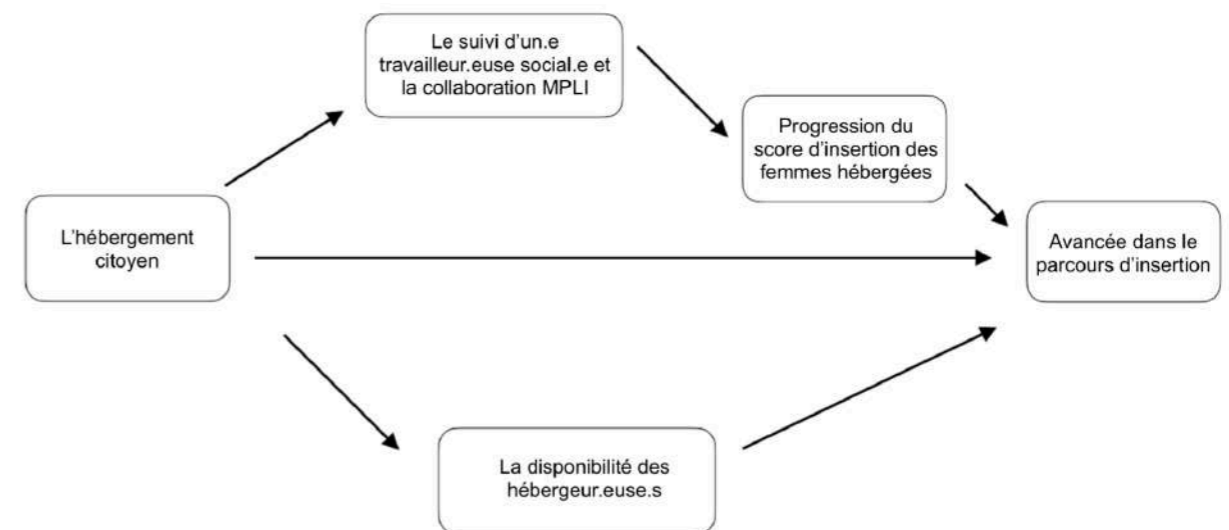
Le suivi d'un.e travailleur.euse social.e et la collaboration MPLI

Progression du score d'insertion des femmes hébergées

L'hébergement citoyen

Avancée dans le parcours d'insertion

La disponibilité des hébergeur.euse.s